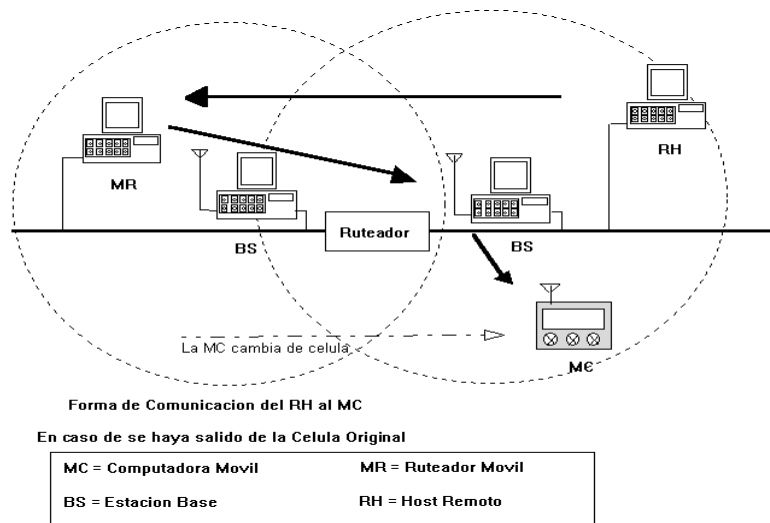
MR

RH

BS

Ruteador

BS

La MC cambia de celula

MC

Forma de Comunicacion del RH al MC

En caso de se haya salido de la Celula Original

| MC = Computadora Movil | MR = Ruteador Movil |
|---|---|
| BS = Estacion Base | RH = Host Remoto |